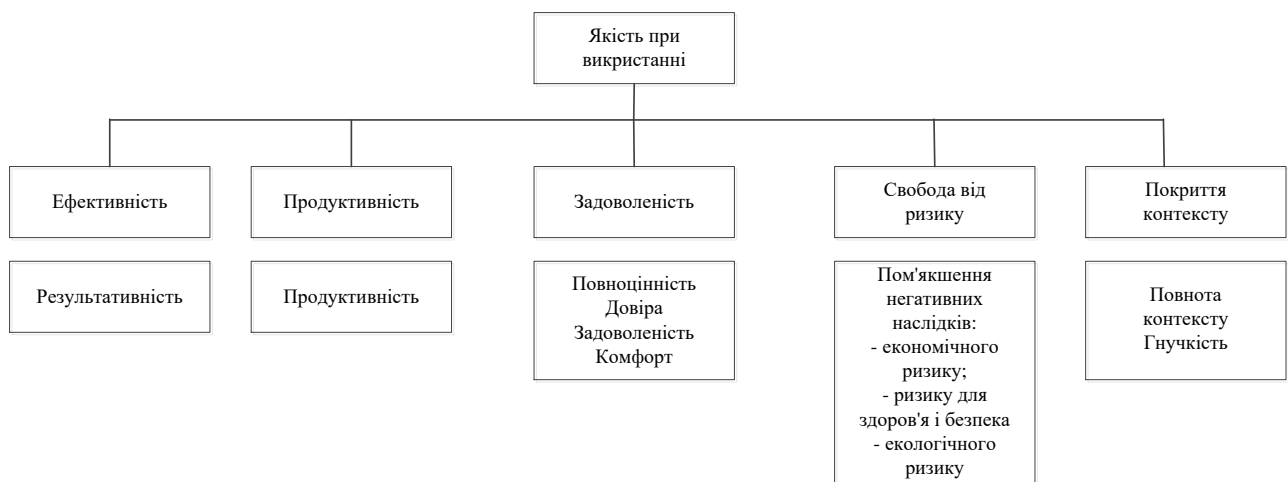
Якість при викристанні

Ефективність

Результативність

Продуктивність

Продуктивність

Задоволеність

Повноцінність
Довіра
Задоволеність
Комфорт

Свобода від ризику

Пом'якшення негативних наслідків:
- економічного ризику;
- ризику для здоров'я і безпека
- екологічного ризику

Покриття контексту

Повнота контексту
Гнучкість